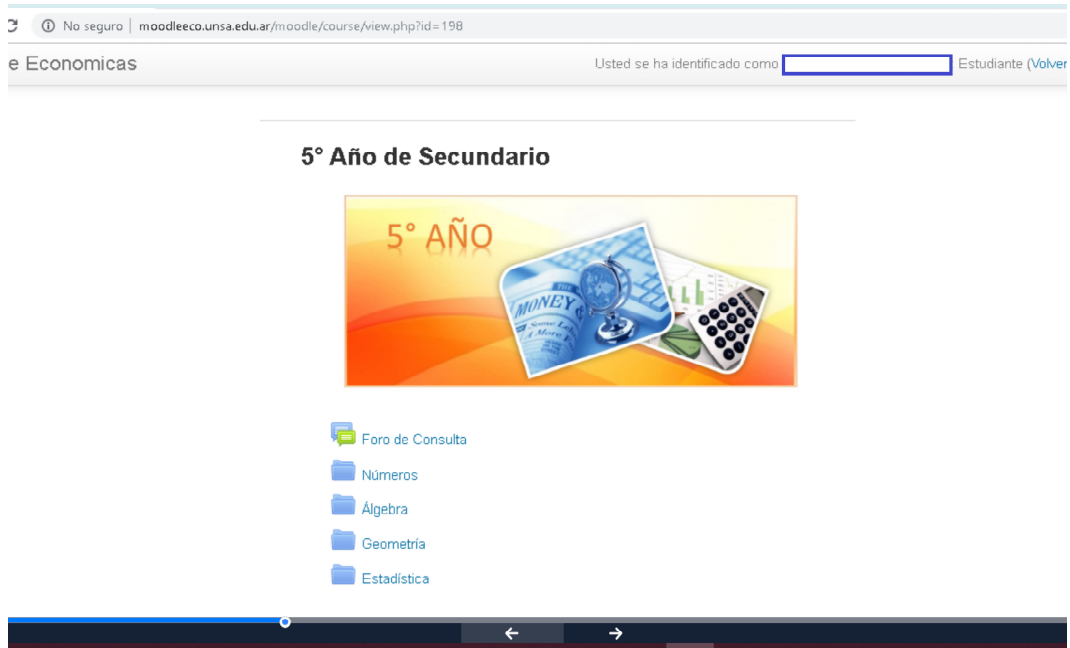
No seguro | moodleeco.unsa.edu.ar/moodle/course/view.php?id=198

e Economicas

Usted se ha identificado como Estudiante (Volver

5° Año de Secundario

5° AÑO

MONEY

Foro de Consulta

Números

Álgebra

Geometría

Estadística